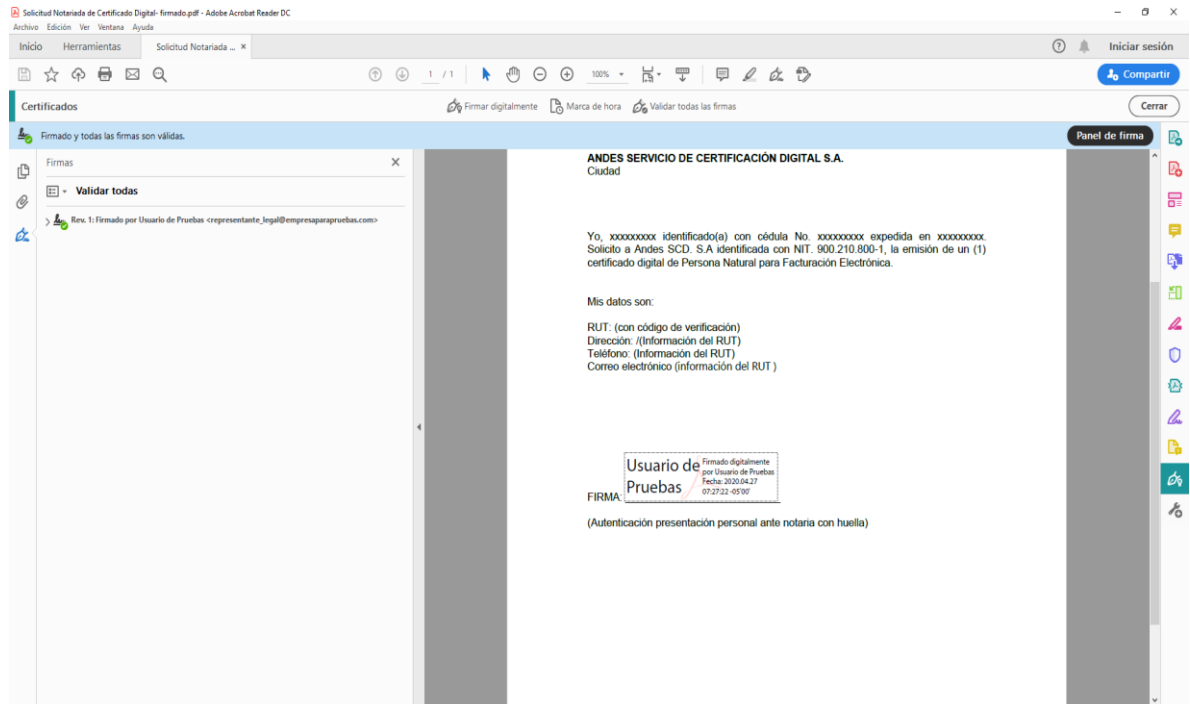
Solicitud Notariada de Certificado Digital- firmado.pdf - Adobe Acrobat Reader DC
Archivo Edición Ver Ventana Ayuda
Inicio Herramientas Solicitud Notariada ... ×
Iniciar sesión
1 / 1 100%
Compartir
Certificados
Firmar digitalmente Marca de hora Validar todas las firmas
Cerrar
Firmado y todas las firmas son válidas.
Panel de firma
Firmas
Validar todas
Rev. 1: Firmado por Usuario de Pruebas <representante_legal@empresaparapruebas.com>

ANDES SERVICIO DE CERTIFICACIÓN DIGITAL S.A.
Ciudad

Yo, xxxxxxxxx identificado(a) con cédula No. xxxxxxxxx expedida en xxxxxxxxx. Solicito a Andes SCD. S.A identificada con NIT. 900.210.800-1, la emisión de un (1) certificado digital de Persona Natural para Facturación Electrónica.

Mis datos son:

RUT: (con código de verificación)
Dirección: /(Información del RUT)
Teléfono: (Información del RUT)
Correo electrónico (información del RUT )

Usuario de Pruebas
Firmado digitalmente por Usuario de Pruebas
Fecha: 2020.04.27 07:27:22 -05'00'

FIRMA:

(Autenticación presentación personal ante notaria con huella)